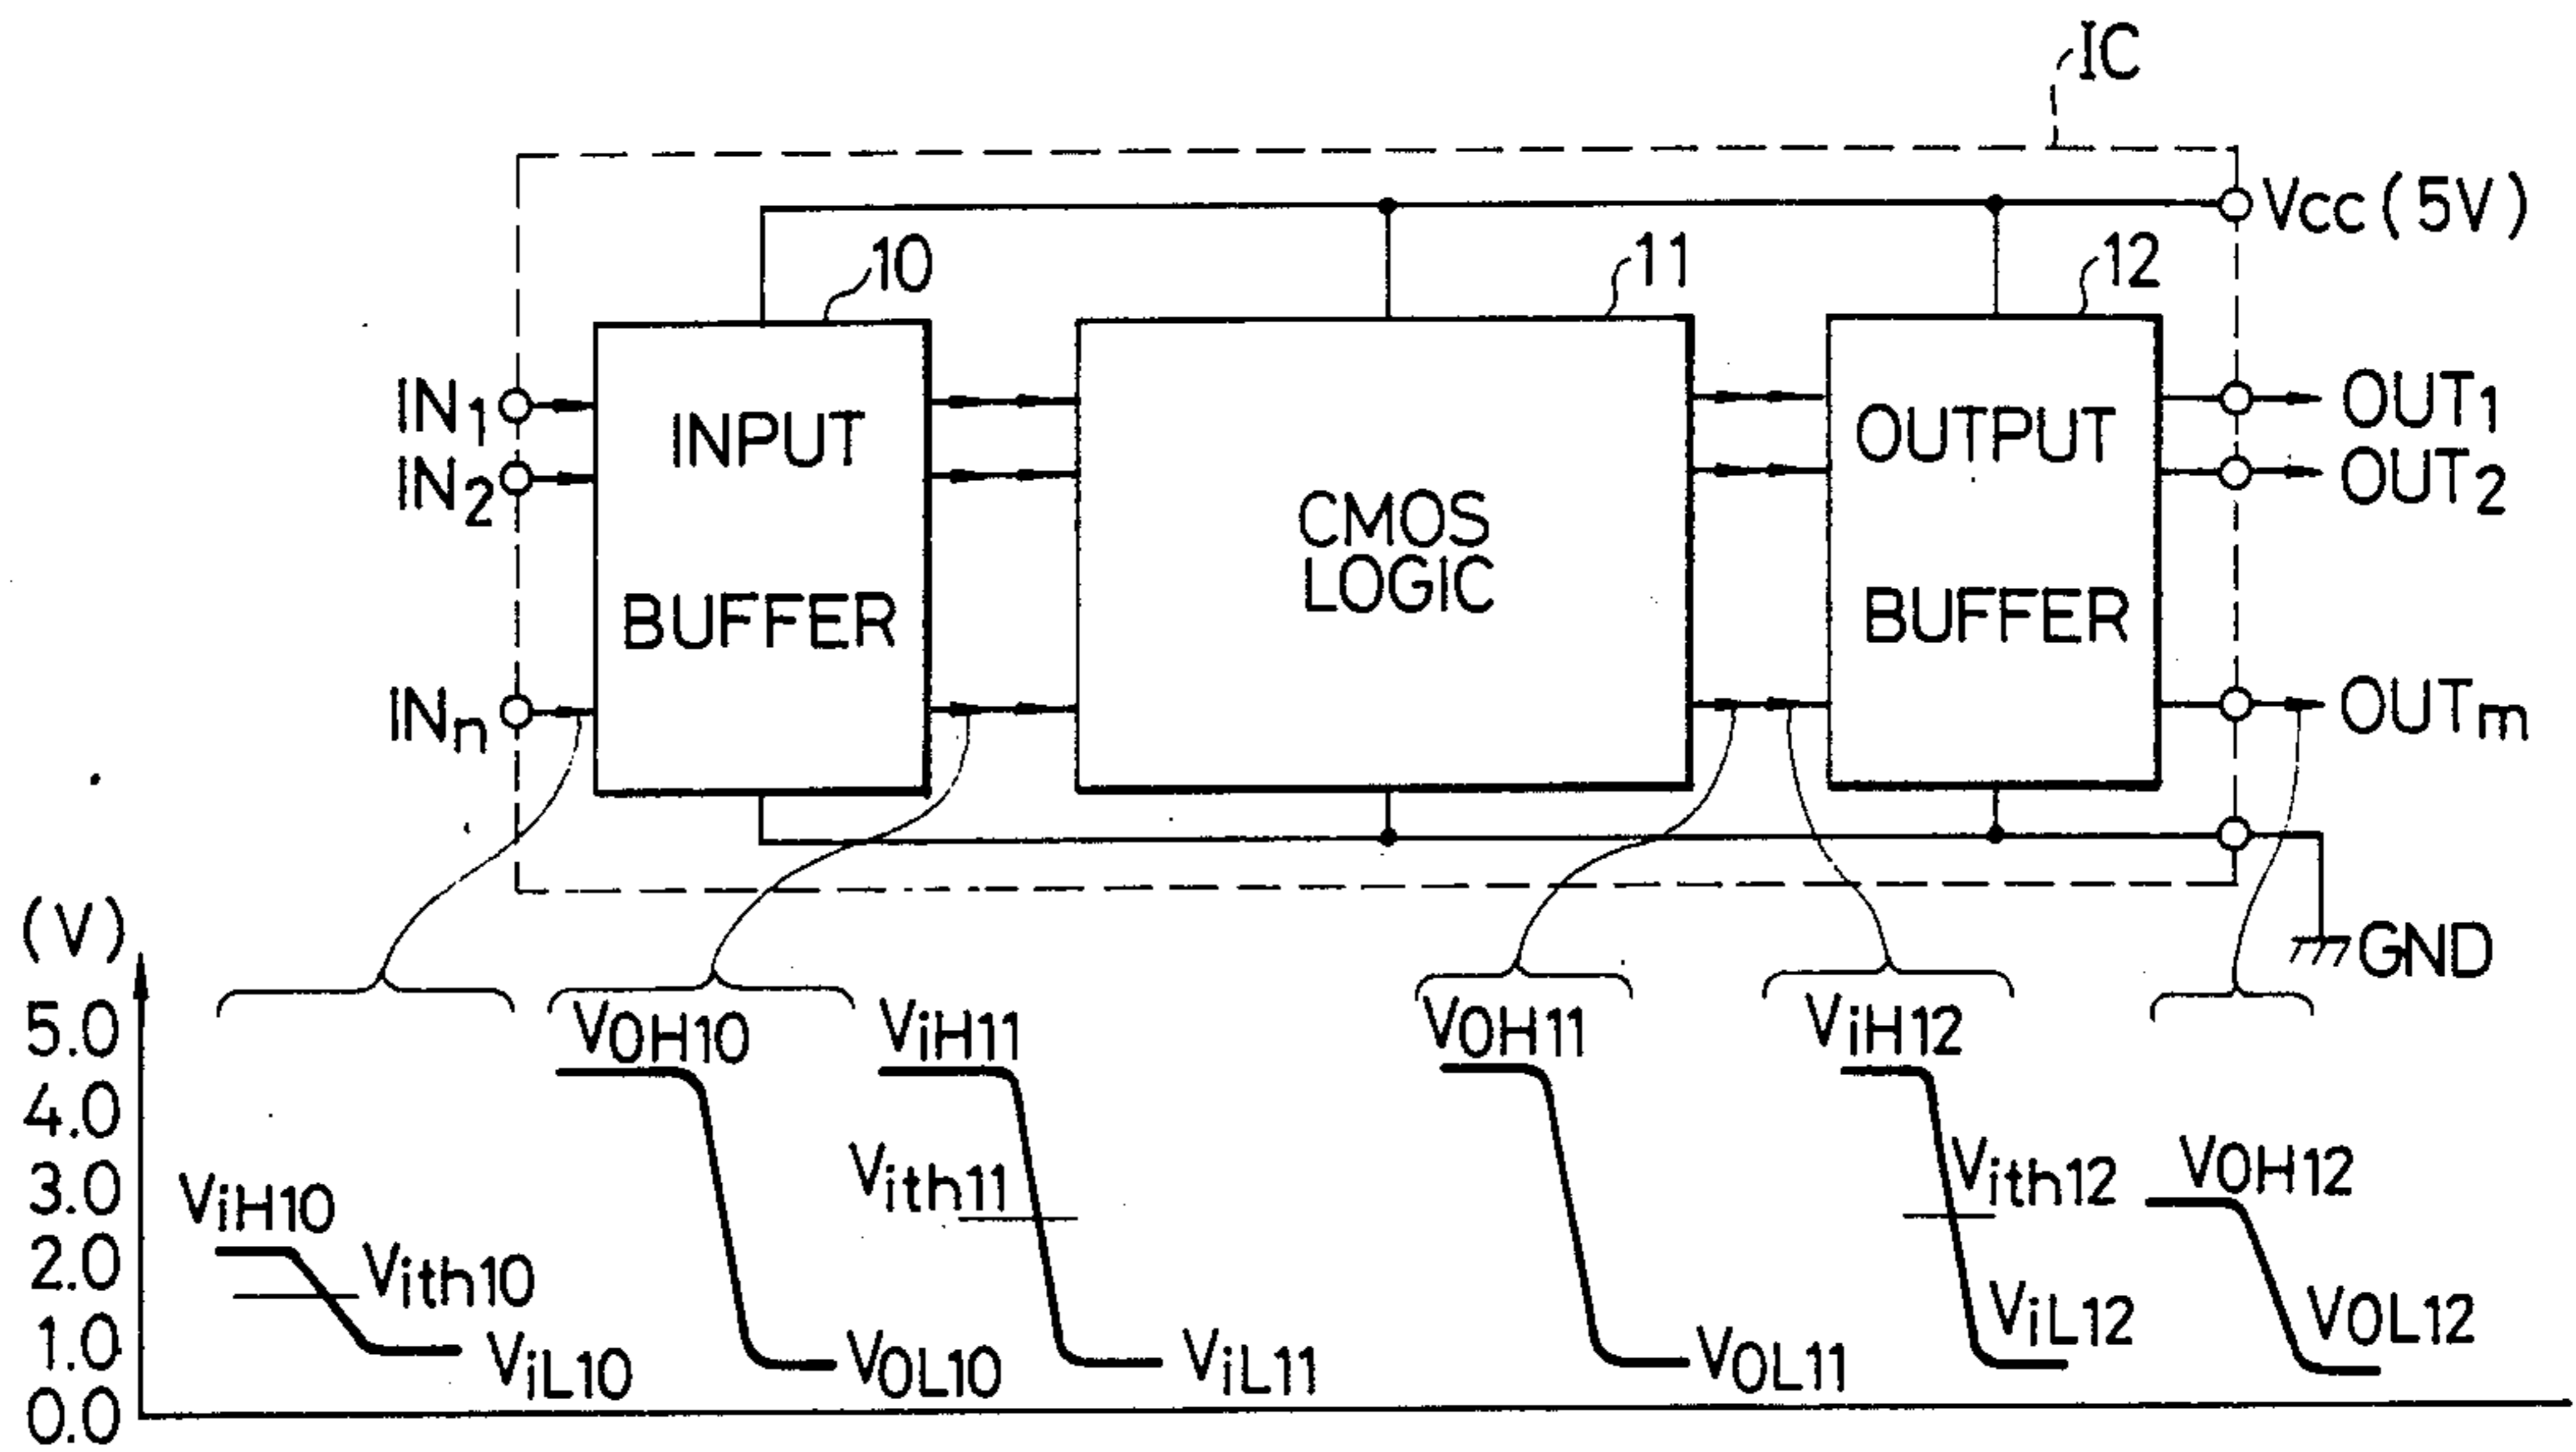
IC

Vcc (5V)

10

11

12

$IN_1$
$IN_2$
$IN_n$

INPUT BUFFER

CMOS LOGIC

OUTPUT BUFFER

$OUT_1$
$OUT_2$
$OUT_m$

GND

(V)
5.0
4.0
3.0
2.0
1.0
0.0

$V_{iH10}$
$V_{ith10}$
$V_{iL10}$

$V_{OH10}$
$V_{OL10}$

$V_{iH11}$
$V_{ith11}$
$V_{iL11}$

$V_{OH11}$
$V_{OL11}$

$V_{iH12}$
$V_{ith12}$
$V_{iL12}$

$V_{OH12}$
$V_{OL12}$